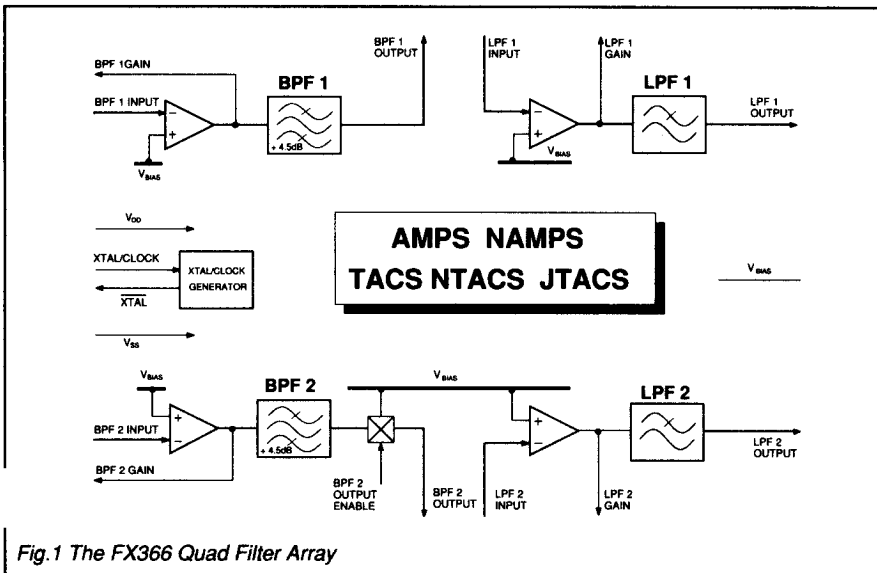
BPF 1GAIN

BPF 1 INPUT

$V_{BIAS}$

BPF 1

+ 4.5dB

BPF 1 OUTPUT

LPF 1 INPUT

LPF 1 GAIN

$V_{BIAS}$

LPF 1

LPF 1 OUTPUT

$V_{DD}$

XTAL/CLOCK

$\overline{XTAL}$

XTAL/CLOCK GENERATOR

$V_{SS}$

AMPS NAMPS
TACS NTACS JTACS

$V_{BIAS}$

$V_{BIAS}$

BPF 2 INPUT

BPF 2 GAIN

BPF 2

+ 4.5dB

$V_{BIAS}$

BPF 2 OUTPUT ENABLE

BPF 2 OUTPUT

LPF 2 INPUT

LPF 2 GAIN

LPF 2

LPF 2 OUTPUT

Fig.1 The FX366 Quad Filter Array